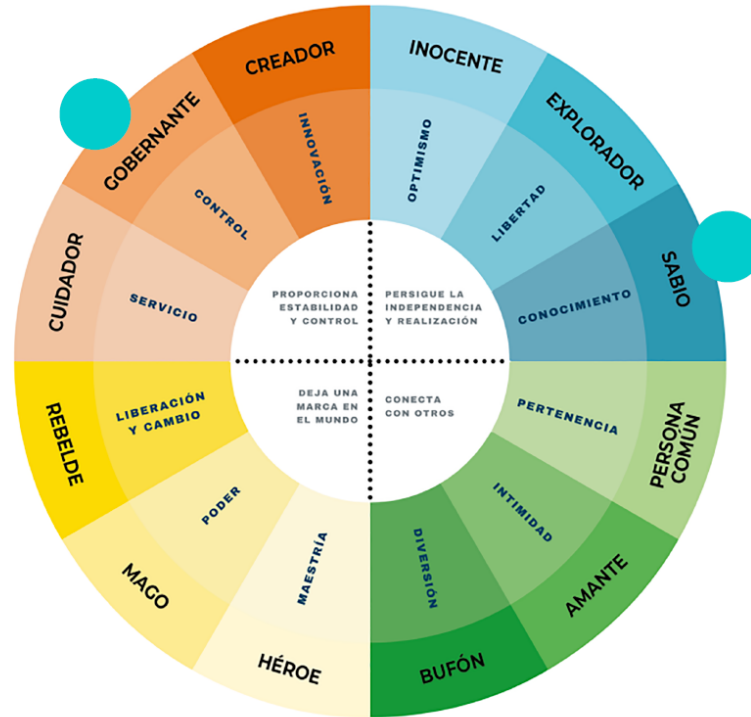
CREADOR
INNOVACIÓN
INOCENTE
OPTIMISMO
EXPLORADOR
LIBERTAD
SABIO
CONOCIMIENTO
PERSONA COMÚN
PERTENENCIA
AMANTE
INTIMIDAD
BUFÓN
DIVERSIÓN
HÉROE
MAESTRÍA
MAGO
PODER
REBELDE
LIBERACIÓN Y CAMBIO
CUIDADOR
SERVICIO
GOBERNANTE
CONTROL

PROPORCIONA ESTABILIDAD Y CONTROL
PERSIGUE LA INDEPENDENCIA Y REALIZACIÓN
DEJA UNA MARCA EN EL MUNDO
CONECTA CON OTROS